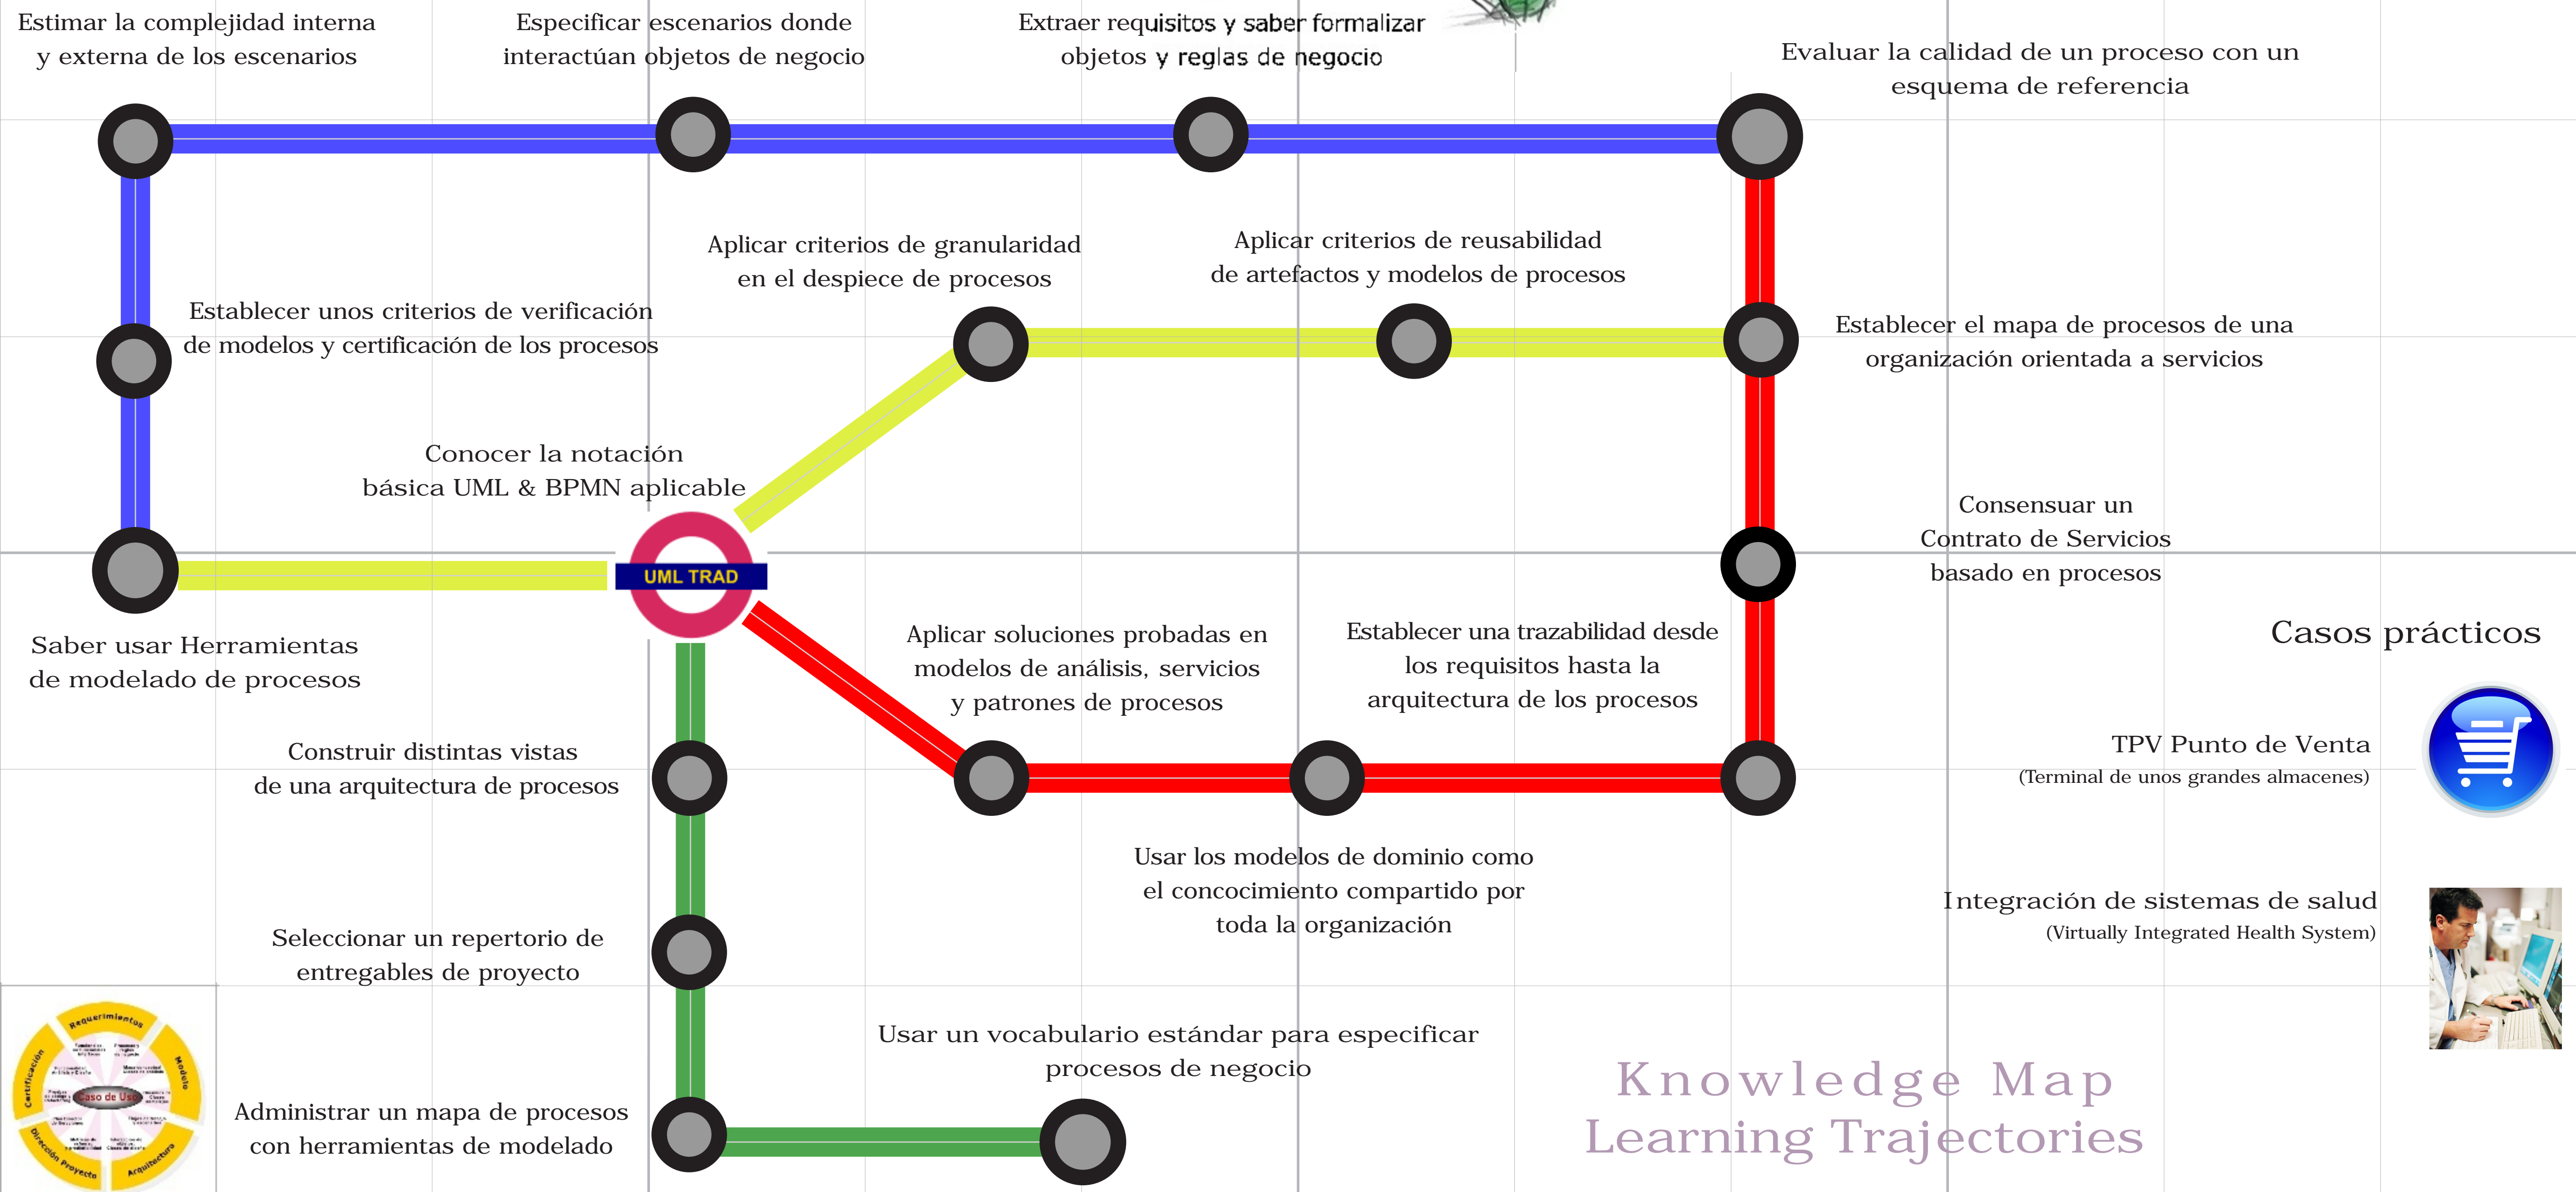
Estimar la complejidad interna y externa de los escenarios

Especificar escenarios donde interactúan objetos de negocio

Extraer requisitos y saber formalizar objetos y reglas de negocio

Evaluar la calidad de un proceso con un esquema de referencia

Aplicar criterios de granularidad en el despiece de procesos

Aplicar criterios de reusabilidad de artefactos y modelos de procesos

Establecer unos criterios de verificación de modelos y certificación de los procesos

Establecer el mapa de procesos de una organización orientada a servicios

Conocer la notación básica UML & BPMN aplicable

Consensuar un Contrato de Servicios basado en procesos

UML TRAD

Saber usar Herramientas de modelado de procesos

Aplicar soluciones probadas en modelos de análisis, servicios y patrones de procesos

Establecer una trazabilidad desde los requisitos hasta la arquitectura de los procesos

Casos prácticos

Construir distintas vistas de una arquitectura de procesos

TPV Punto de Venta
(Terminal de unos grandes almacenes)

Usar los modelos de dominio como el concocimiento compartido por toda la organización

Seleccionar un repertorio de entregables de proyecto

Integración de sistemas de salud
(Virtually Integrated Health System)

Usar un vocabulario estándar para especificar procesos de negocio

Requerimientos
Modelo
Arquitectura
Dirección Proyecto
Certificación
Caso de Uso

Administrar un mapa de procesos con herramientas de modelado

Knowledge Map
Learning Trajectories